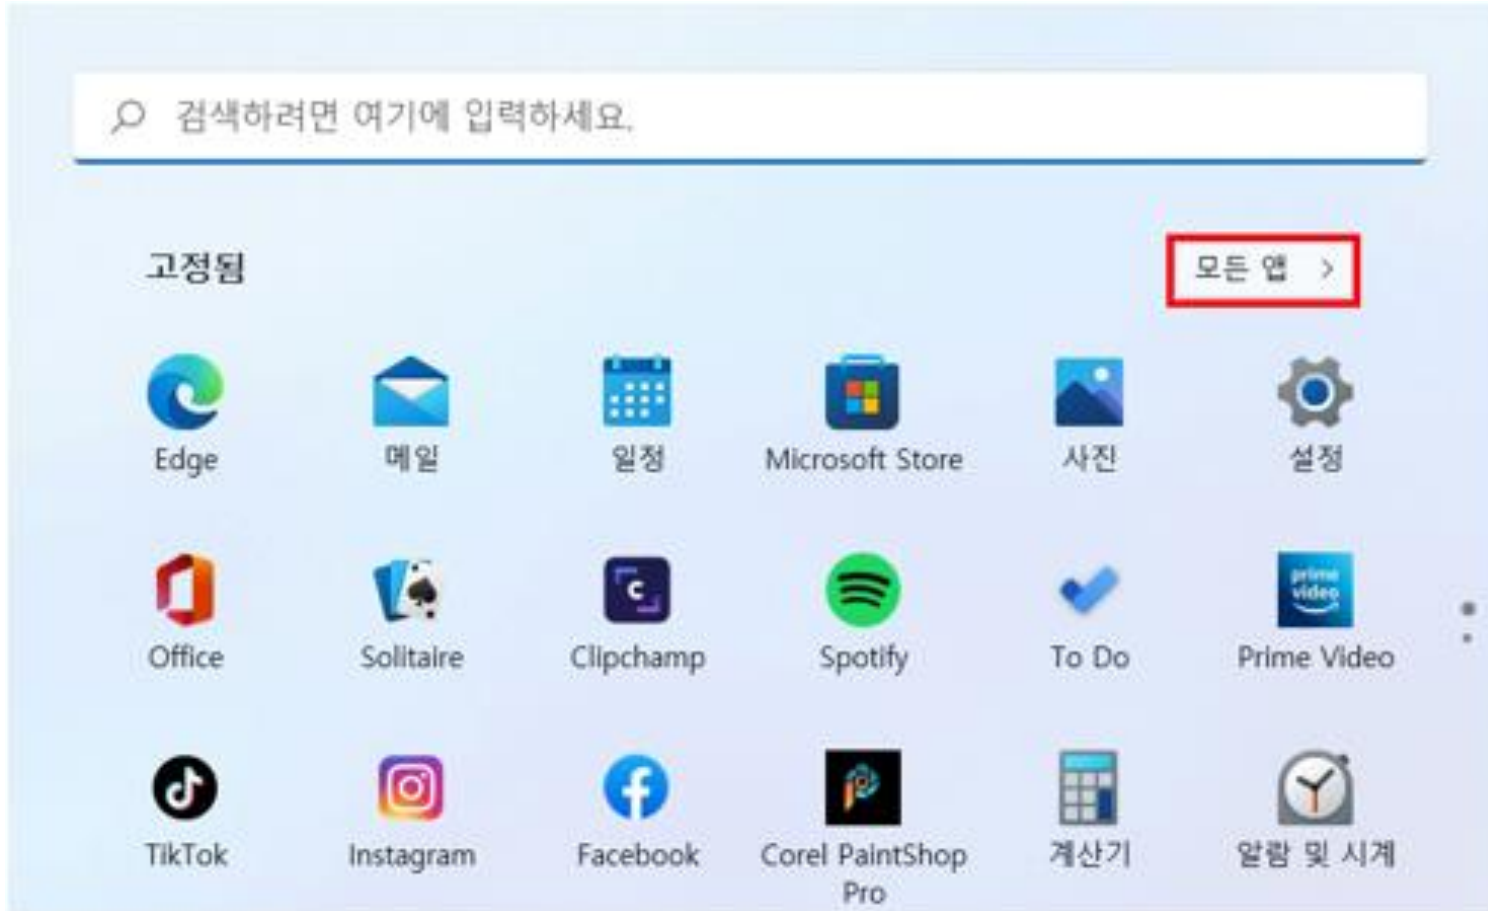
검색하려면 여기에 입력하세요.

고정됨

모든 앱 >

Edge
메일
일정
Microsoft Store
사진
설정

Office
Solitaire
Clipchamp
Spotify
To Do
Prime Video

TikTok
Instagram
Facebook
Corel PaintShop Pro
계산기
알람 및 시계